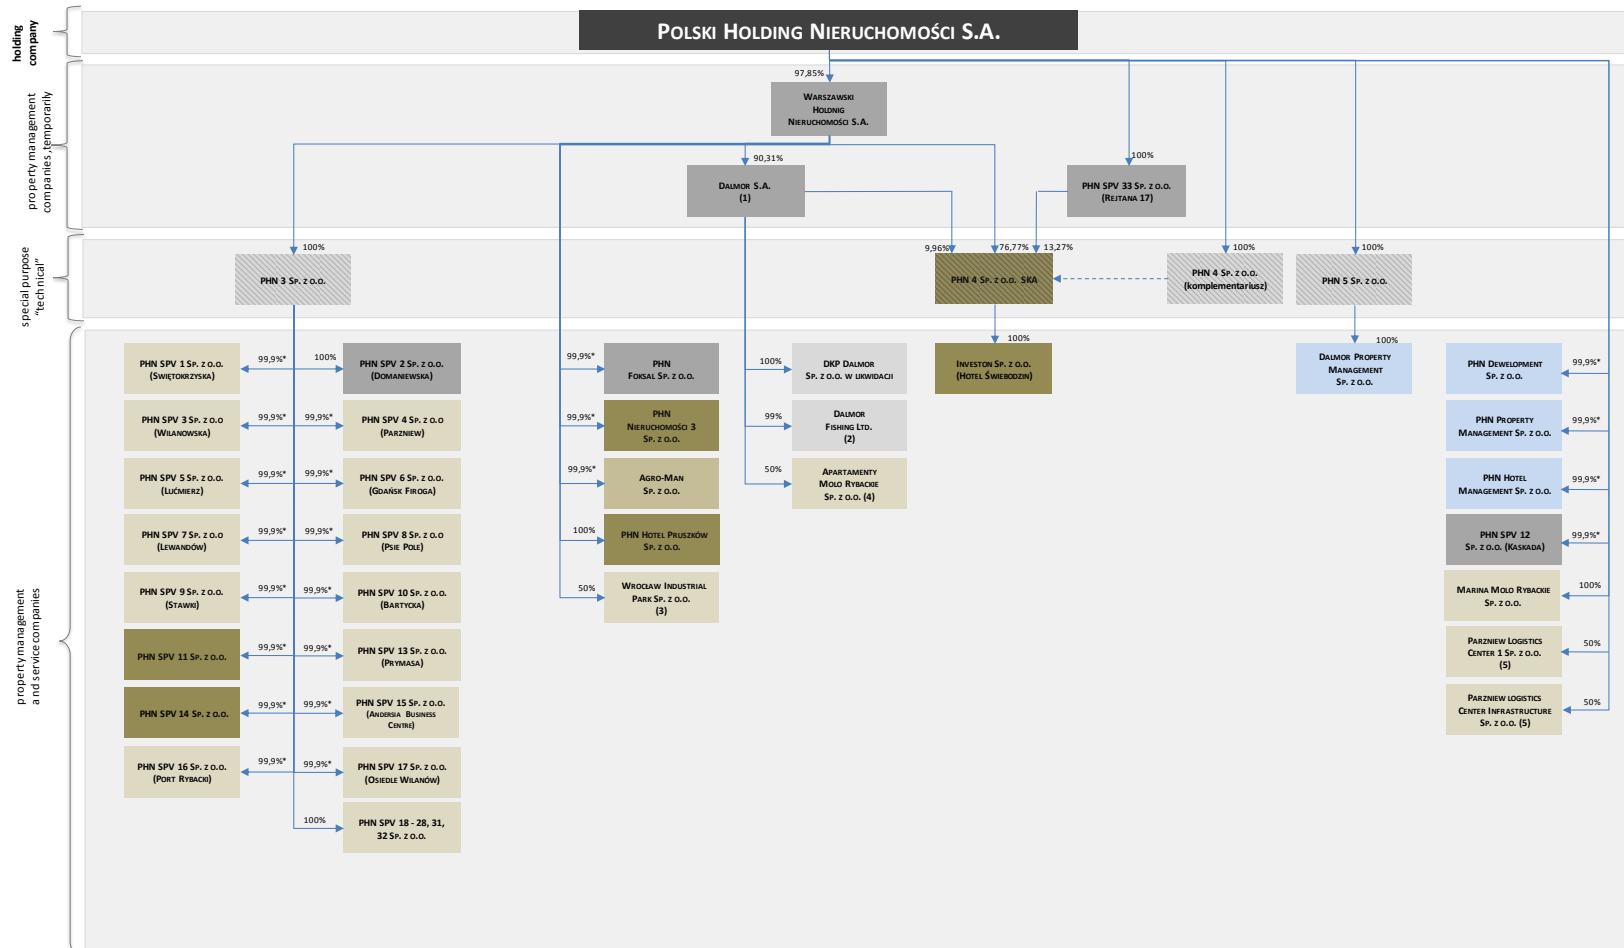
holding company

property management companies temporarily

special purpose "technical"

property management and service companies

POLSKI HOLDING NIERUCHOMOŚCI S.A.

97,85%

WARSZAWSKI HOLDING NIERUCHOMOŚCI S.A.

90,31%

DALMOR S.A. (1)

100%

PHN SPV 33 SP. Z O.O. (REJTANA 17)

100%

PHN 3 SP. Z O.O.

9,96% 76,77% 13,27%

PHN 4 SP. Z O.O. SKA

100%

PHN 4 SP. Z O.O. (komplementariusz)

100%

PHN 5 SP. Z O.O.

PHN SPV 1 SP. Z O.O. (ŚWIĘTOKRZYSKA) 99,9%*

100% PHN SPV 2 SP. Z O.O. (DOMANIEWSKA)

PHN SPV 3 SP. Z O.O (WILANOWSKA) 99,9%*

99,9%* PHN SPV 4 SP. Z O.O (PARZNIEW)

PHN SPV 5 SP. Z O.O (LUĆMIERZ) 99,9%*

99,9%* PHN SPV 6 SP. Z O.O. (GDAŃSK FIROGA)

PHN SPV 7 SP. Z O.O (LEWANDÓW) 99,9%*

99,9%* PHN SPV 8 SP. Z O.O (PSIE POLE)

PHN SPV 9 SP. Z O.O. (STAWKI) 99,9%*

99,9%* PHN SPV 10 SP. Z O.O. (BARTYCKA)

PHN SPV 11 SP. Z O.O. 99,9%*

99,9%* PHN SPV 13 SP. Z O.O. (PRYMASA)

PHN SPV 14 SP. Z O.O. 99,9%*

99,9%* PHN SPV 15 SP. Z O.O. (ANDERSIA BUSINESS CENTRE)

PHN SPV 16 SP. Z O.O. (PORT RYBACKI) 99,9%*

99,9%* PHN SPV 17 SP. Z O.O. (OSIEDLE WILANÓW)

100% PHN SPV 18 - 28, 31, 32 SP. Z O.O.

99,9%* PHN FOKSAL SP. Z O.O.

99,9%* PHN NIERUCHOMOŚCI 3 SP. Z O.O.

99,9%* AGRO-MAN SP. Z O.O.

100% PHN HOTEL PRUSZKÓW SP. Z O.O.

50% WROCŁAW INDUSTRIAL PARK SP. Z O.O. (3)

100% DKP DALMOR SP. Z O.O. W LIKWIDACJI

99% DALMOR FISHING LTD. (2)

50% APARTAMENTY MOLO RYBACKIE SP. Z O.O. (4)

100% INVESTON SP. Z O.O. (HOTEL ŚWIEBODZIN)

100% DALMOR PROPERTY MANAGEMENT SP. Z O.O.

PHN DEWELOPMENT SP. Z O.O. 99,9%*

PHN PROPERTY MANAGEMENT SP. Z O.O. 99,9%*

PHN HOTEL MANAGEMENT SP. Z O.O. 99,9%*

PHN SPV 12 SP. Z O.O. (KASKADA) 99,9%*

MARINA MOLO RYBACKIE SP. Z O.O. 100%

PARZNIEW LOGISTICS CENTER 1 SP. Z O.O. (5) 50%

PARZNIEW LOGISTICS CENTER INFRASTRUCTURE SP. Z O.O. (5) 50%